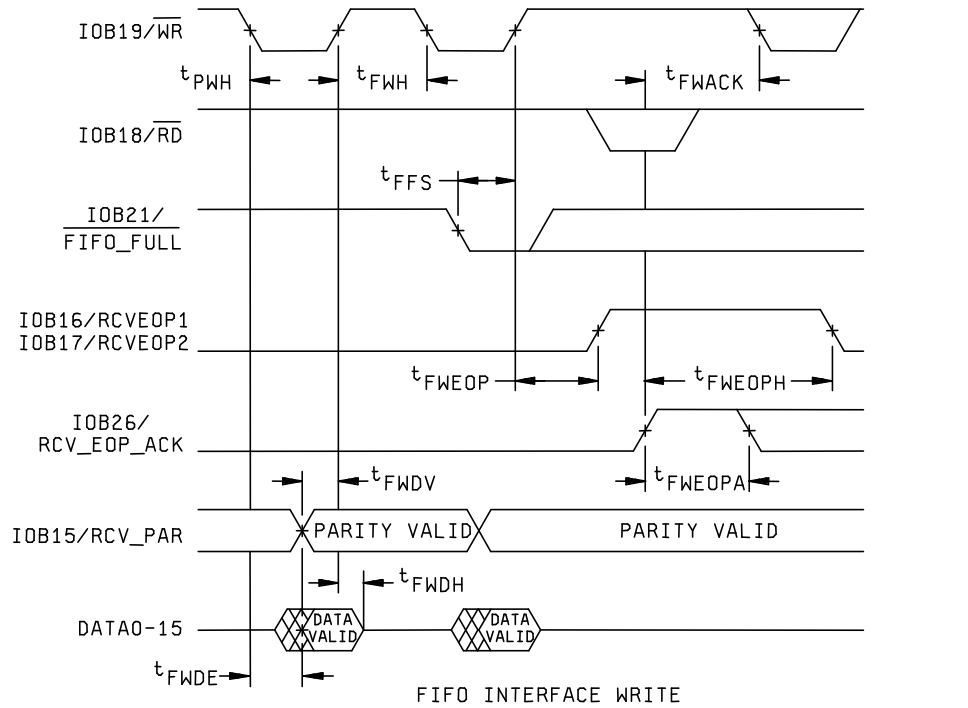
IOB19/$\overline{WR}$

$t_{PWH}$

$t_{FWH}$

$t_{FWACK}$

IOB18/$\overline{RD}$

$t_{FFS}$

$\overline{\text{IOB21/}}$
$\overline{\text{FIFO\_FULL}}$

IOB16/RCVEOP1
IOB17/RCVEOP2

$t_{FWEOP}$

$t_{FWEOPH}$

IOB26/
RCV_EOP_ACK

$t_{FWEOPA}$

$t_{FWDV}$

IOB15/RCV_PAR

PARITY VALID

PARITY VALID

$t_{FWDH}$

DATA0-15

DATA VALID

DATA VALID

$t_{FWDE}$

FIFO INTERFACE WRITE